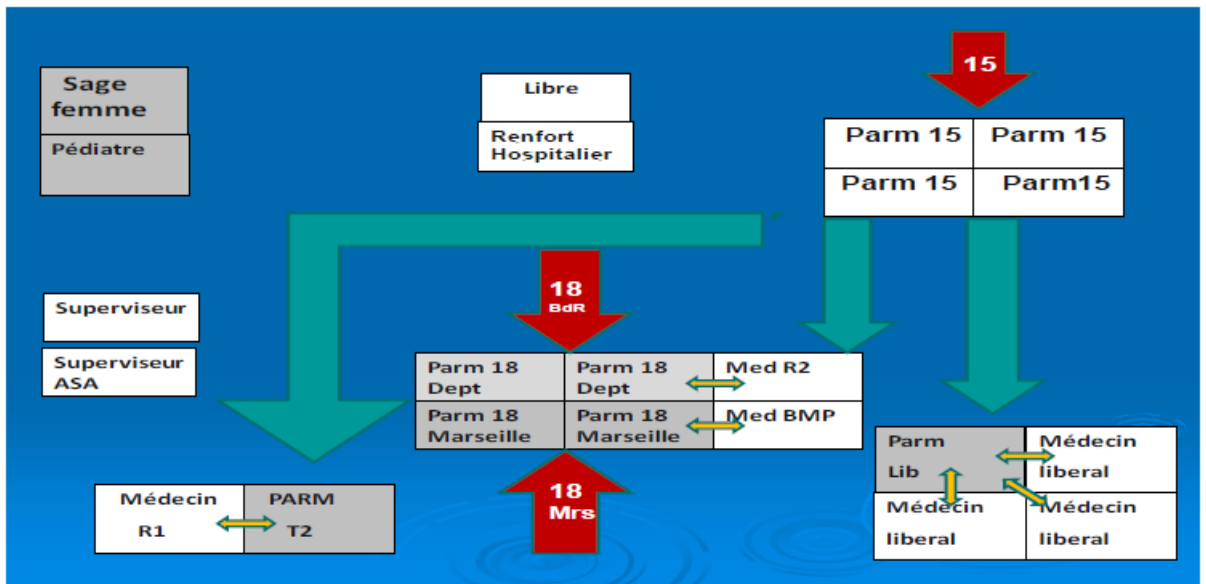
Sage femme

Pédiatre

Libre

Renfort Hospitalier

15

| Parm 15 | Parm 15 |
|---|---|
| Parm 15 | Parm15 |

Superviseur

Superviseur ASA

18 BdR

| Parm 18 Dept | Parm 18 Dept | Med R2 |
|---|---|---|
| Parm 18 Marseille | Parm 18 Marseille | Med BMP |

18 Mrs

| Médecin R1 | PARM T2 |
|---|---|

| Parm Lib | Médecin liberal |
|---|---|
| Médecin liberal | Médecin liberal |